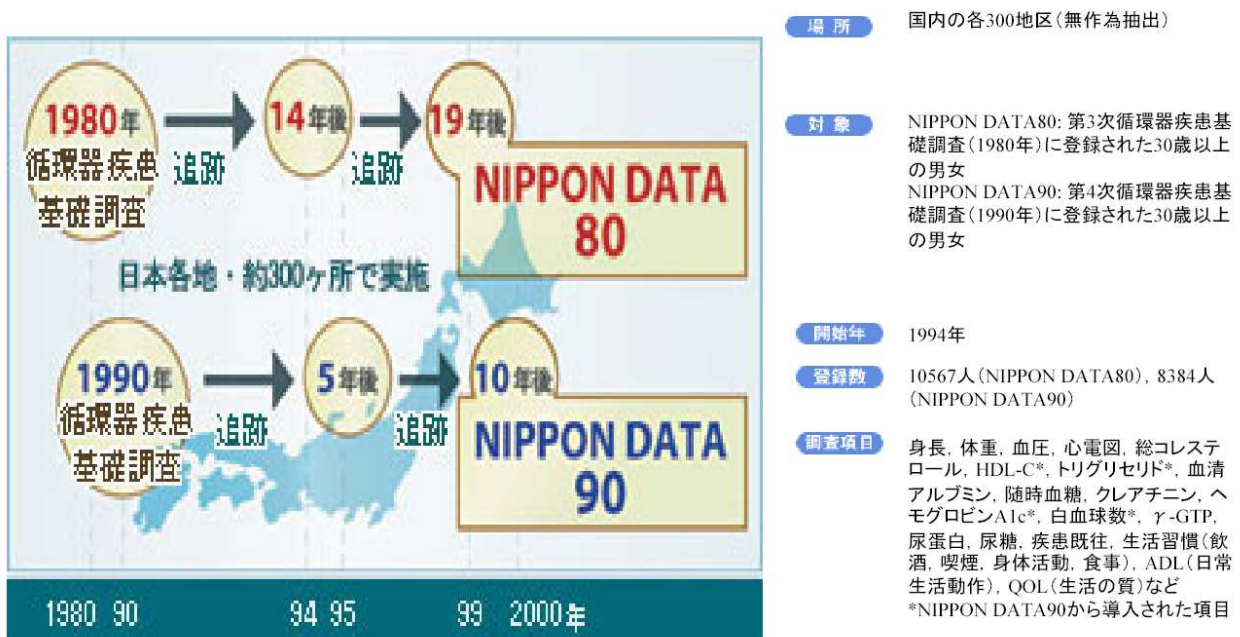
1980年
循環器疾患
基礎調査

追跡

14年後

追跡

19年後

NIPPON DATA 80

日本各地・約300ヶ所で実施

1990年
循環器疾患
基礎調査

追跡

5年後

追跡

10年後

NIPPON DATA 90

1980 90 94 95 99 2000年

場所
国内の各300地区（無作為抽出）

対象
NIPPON DATA80: 第3次循環器疾患基礎調査（1980年）に登録された30歳以上の男女
NIPPON DATA90: 第4次循環器疾患基礎調査（1990年）に登録された30歳以上の男女

開始年
1994年

登録数
10567人（NIPPON DATA80），8384人（NIPPON DATA90）

調査項目
身長，体重，血圧，心電図，総コレステロール，HDL-C*，トリグリセリド*，血清アルブミン，随時血糖，クレアチニン，ヘモグロビンA1c*，白血球数*，$\gamma$-GTP，尿蛋白，尿糖，疾患既往，生活習慣（飲酒，喫煙，身体活動，食事），ADL（日常生活動作），QOL（生活の質）など
*NIPPON DATA90から導入された項目